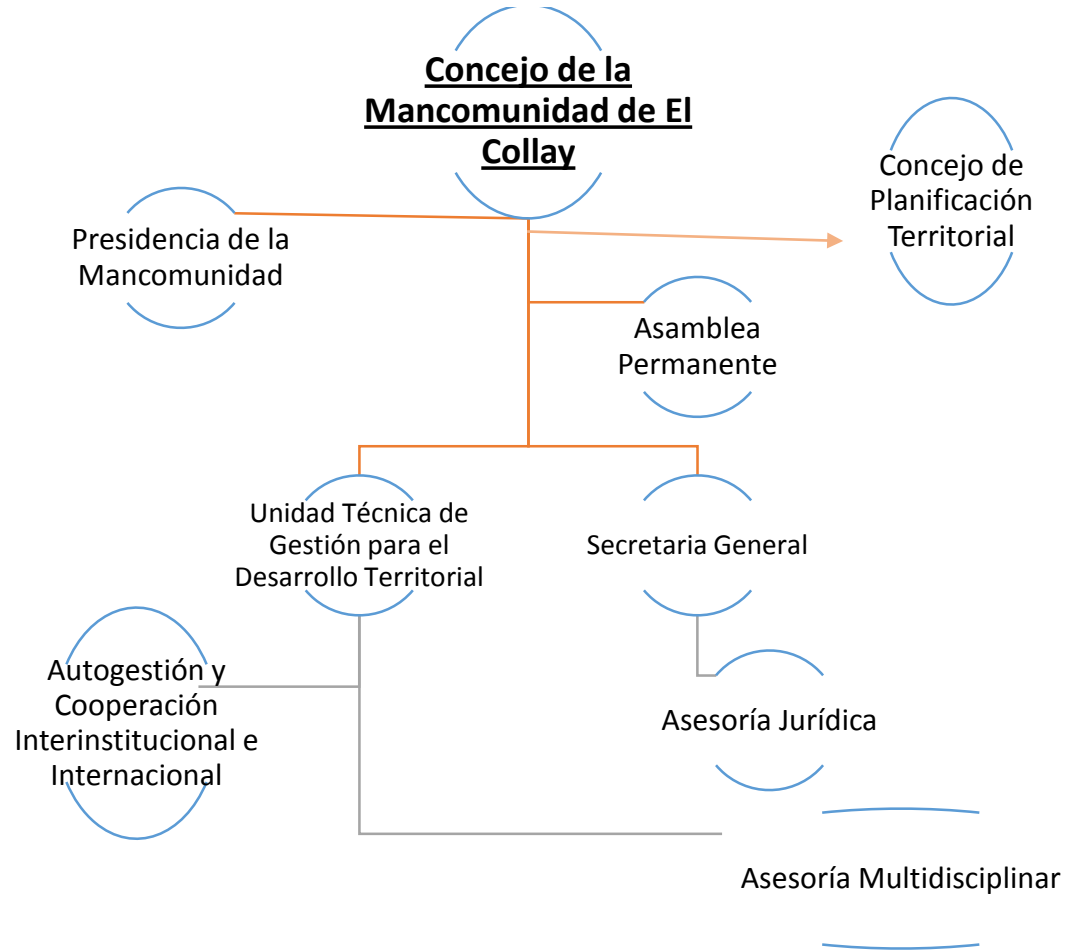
Concejo de la Mancomunidad de El Collay

Concejo de Planificación Territorial

Presidencia de la Mancomunidad

Asamblea Permanente

Unidad Técnica de Gestión para el Desarrollo Territorial

Secretaria General

Autogestión y Cooperación Interinstitucional e Internacional

Asesoría Jurídica

Asesoría Multidisciplinar